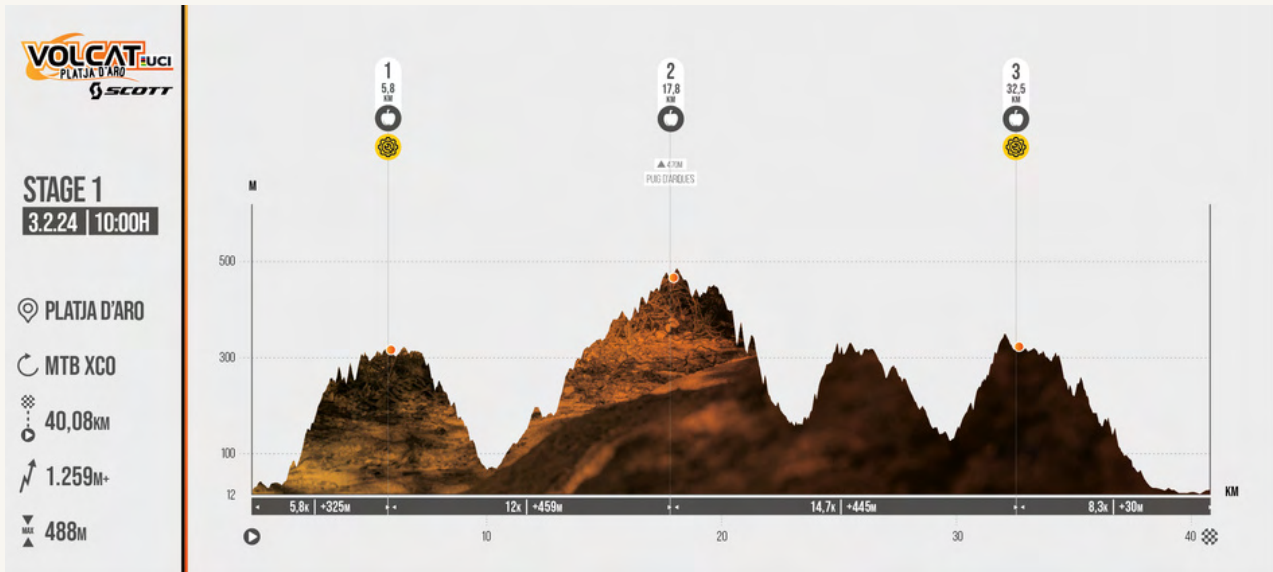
VOLCAT UCI
PLATJA D'ARO
SCOTT

STAGE 1
3.2.24 | 10:00H

PLATJA D'ARO
MTB XCO
40,08KM
1.259M+
MAX 488M

1
5,8
KM

2
17,8
KM

3
32,5
KM

478M
PUIG D'ARQUES

M
500
300
100
12

5,8K | +325M
12K | +459M
14,7K | +445M
8,3K | +30M

10
20
30
40
KM